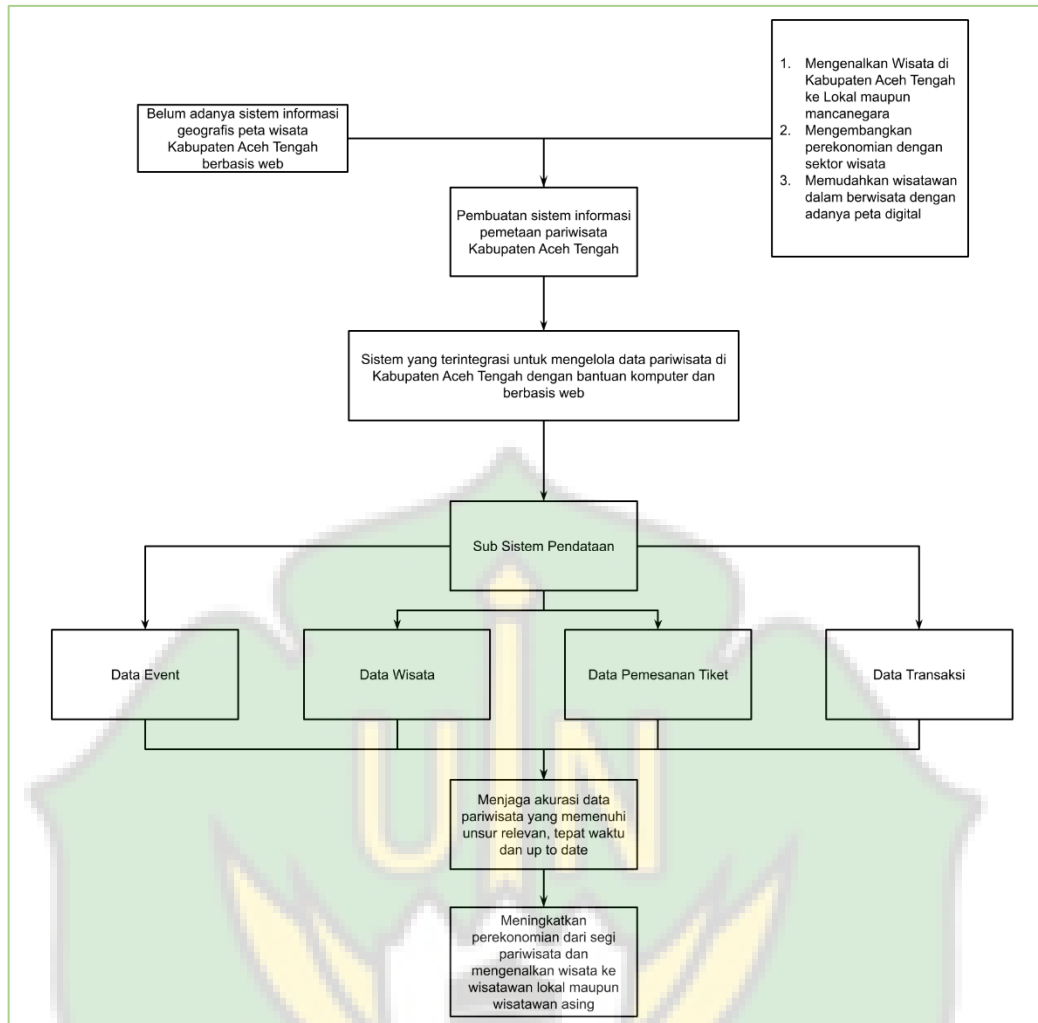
Belum adanya sistem informasi geografis peta wisata Kabupaten Aceh Tengah berbasis web

1. Mengenalkan Wisata di Kabupaten Aceh Tengah ke Lokal maupun mancanegara
2. Mengembangkan perekonomian dengan sektor wisata
3. Memudahkan wisatawan dalam berwisata dengan adanya peta digital

Pembuatan sistem informasi pemetaan pariwisata Kabupaten Aceh Tengah

Sistem yang terintegrasi untuk mengelola data pariwisata di Kabupaten Aceh Tengah dengan bantuan komputer dan berbasis web

Sub Sistem Pendataan

Data Event

Data Wisata

Data Pemesanan Tiket

Data Transaksi

Menjaga akurasi data pariwisata yang memenuhi unsur relevan, tepat waktu dan up to date

Meningkatkan perekonomian dari segi pariwisata dan mengenalkan wisata ke wisatawan lokal maupun wisatawan asing